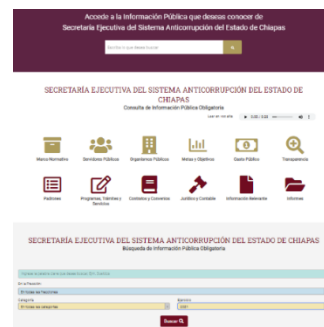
Accede a la Información Pública que deseas conocer de
Secretaría Ejecutiva del Sistema Anticorrupción del Estado de Chiapas

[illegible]

SECRETARÍA EJECUTIVA DEL SISTEMA ANTICORRUPCIÓN DEL ESTADO DE CHIAPAS
Consulta de Información Pública Obligatoria

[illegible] 0:00 / 0:00

Marco Normativo
Servidores Públicos
Organismos Públicos
Metas y Objetivos
Gasto Público
Transparencia
Padrones
Programas, Trámites y Servicios
Contratos y Convenios
Jurídica y Contable
Información Relevante
Informes

SECRETARÍA EJECUTIVA DEL SISTEMA ANTICORRUPCIÓN DEL ESTADO DE CHIAPAS
Búsqueda de Información Pública Obligatoria

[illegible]
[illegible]
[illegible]
Categoría
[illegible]
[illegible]
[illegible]

Buscar